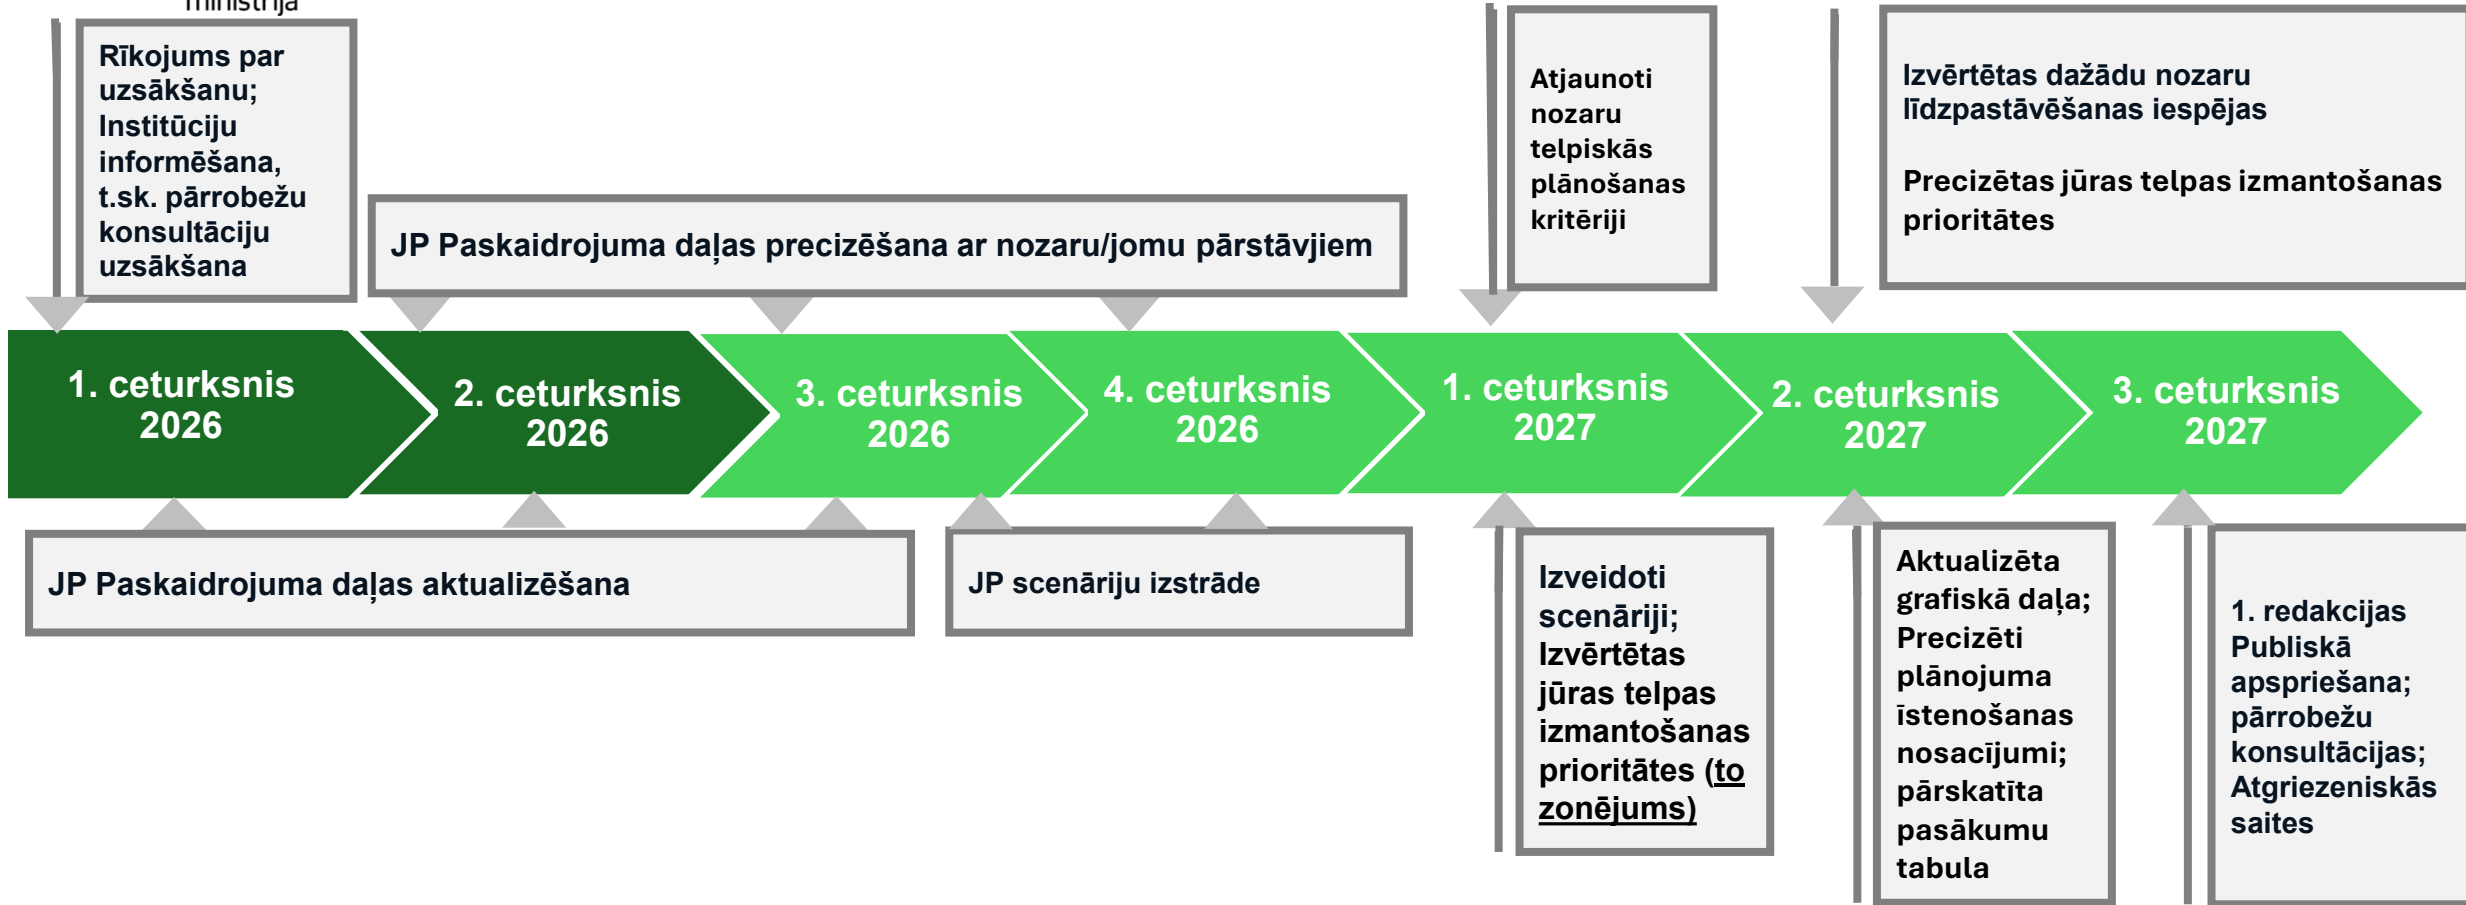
ministrija

Rīkojums par uzsākšanu; Institūciju informēšana, t.sk. pārrobežu konsultāciju uzsākšana

JP Paskaidrojuma daļas precizēšana ar nozaru/jomu pārstāvjiem

Atjaunoti nozaru telpiskās plānošanas kritēriji

Izvērtētas dažādu nozaru līdzpastāvēšanas iespējas

Precizētas jūras telpas izmantošanas prioritātes

1. ceturksnis 2026

2. ceturksnis 2026

3. ceturksnis 2026

4. ceturksnis 2026

1. ceturksnis 2027

2. ceturksnis 2027

3. ceturksnis 2027

JP Paskaidrojuma daļas aktualizēšana

JP scenāriju izstrāde

Izveidoti scenāriji; Izvērtētas jūras telpas izmantošanas prioritātes (to zonējums)

Aktualizēta grafiskā daļa; Precizēti plānojuma īstenošanas nosacījumi; pārskatīta pasākumu tabula

1. redakcijas Publiskā apspriešana; pārrobežu konsultācijas; Atgriezeniskās saites